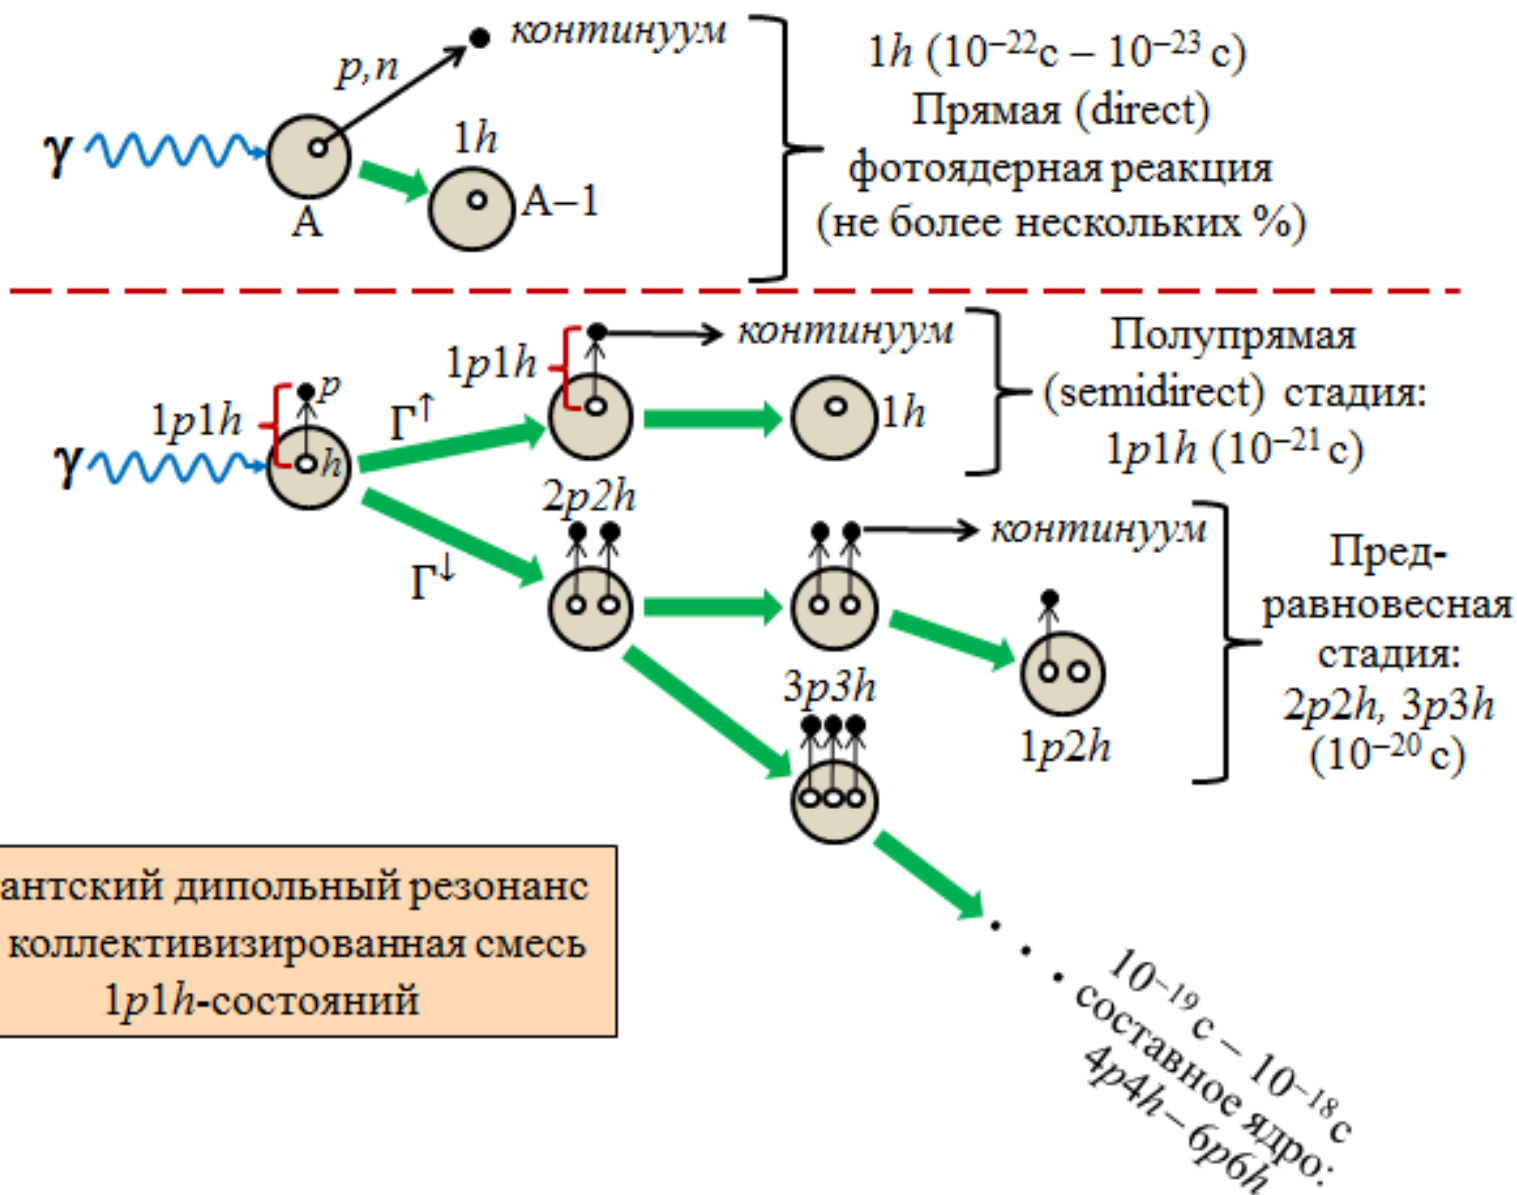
γ

p,n

континуум

1h

A

A–1

1h ($10^{-22}$c – $10^{-23}$ c)
Прямая (direct)
фотоядерная реакция
(не более нескольких %)

γ

1p1h

p

h

Γ↑

1p1h

континуум

1h

Полупрямая
(semidirect) стадия:
1p1h ($10^{-21}$ c)

2p2h

Γ↓

континуум

1p2h

3p3h

Пред-
равновесная
стадия:
2p2h, 3p3h
($10^{-20}$ c)

антский дипольный резонанс
коллективизированная смесь
1p1h-состояний

$10^{-19}$ c – $10^{-18}$ c
составное ядро:
4p4h–6p6h